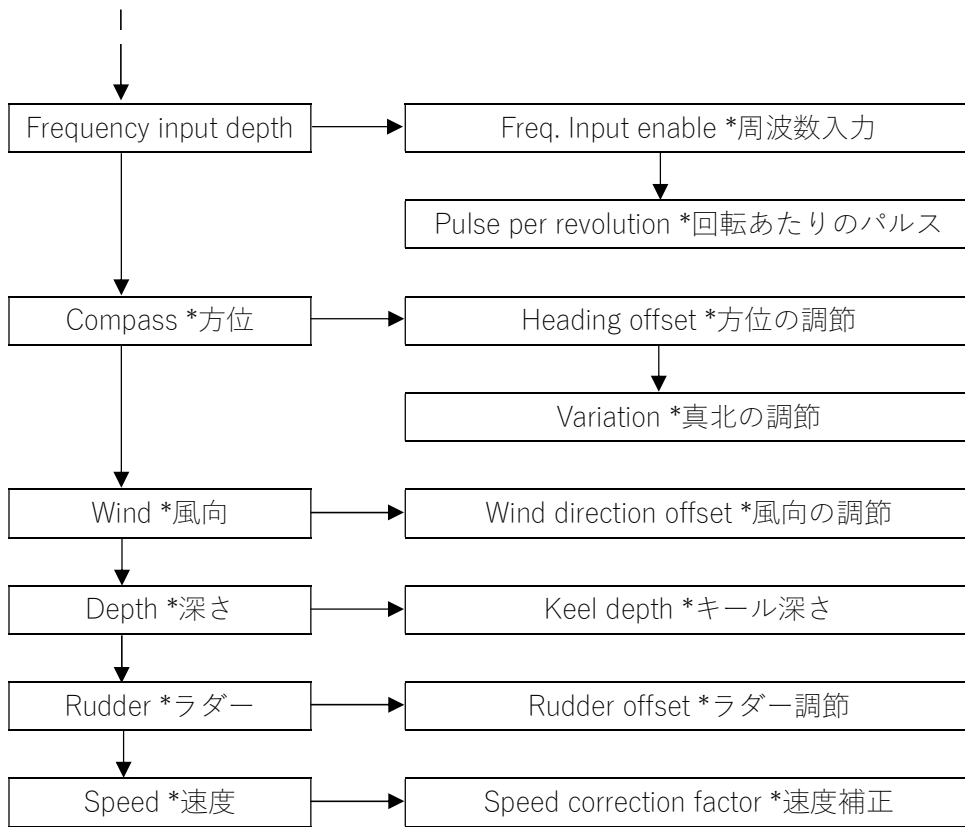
Frequency input depth

Freq. Input enable *周波数入力

Pulse per revolution *回転あたりのパルス

Compass *方位

Heading offset *方位の調節

Variation *真北の調節

Wind *風向

Wind direction offset *風向の調節

Depth *深さ

Keel depth *キール深さ

Rudder *ラダー

Rudder offset *ラダー調節

Speed *速度

Speed correction factor *速度補正